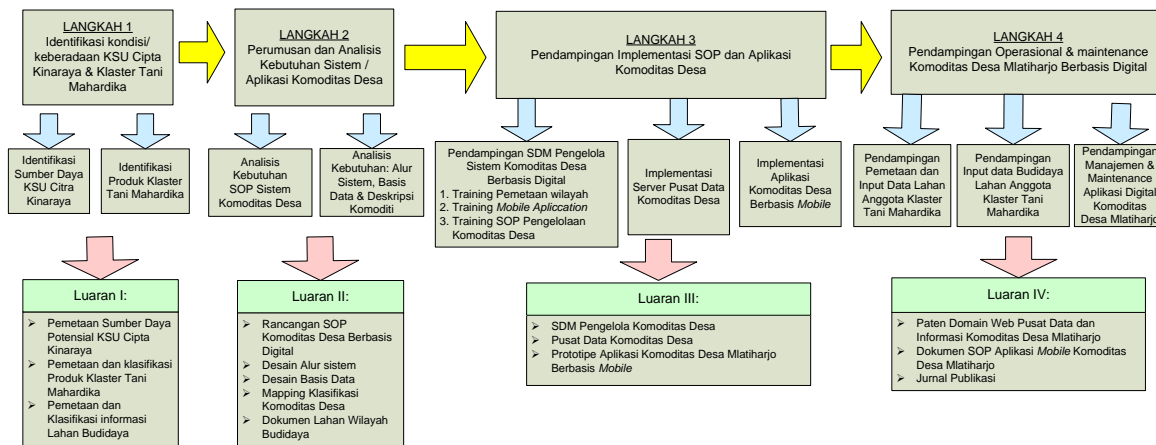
LANGKAH 1
Identifikasi kondisi/ keberadaan KSU Cipta Kinaraya & Klaster Tani Mahardika

LANGKAH 2
Perumusan dan Analisis Kebutuhan Sistem / Aplikasi Komoditas Desa

LANGKAH 3
Pendampingan Implementasi SOP dan Aplikasi Komoditas Desa

LANGKAH 4
Pendampingan Operasional & maintenance Komoditas Desa Mlatiharjo Berbasis Digital

Identifikasi Sumber Daya KSU Citra Kinaraya

Identifikasi Produk Klaster Tani Mahardika

Analisis Kebutuhan SOP Sistem Komoditas Desa

Analisis Kebutuhan: Alur Sistem, Basis Data & Deskripsi Komoditi

Pendampingan SDM Pengelola Sistem Komoditas Desa Berbasis Digital
1. Training Pemetaan wilayah
2. Training *Mobile Apliccation*
3. Training SOP Pengelolaan Komoditas Desa

Implementasi Server Pusat Data Komoditas Desa

Implementasi Aplikasi Komoditas Desa Berbasis *Mobile*

Pendampingan Pemetaan dan Input Data Lahan Anggota Klaster Tani Mahardika

Pendampingan Input data Budidaya Lahan Anggota Klaster Tani Mahardika

Pendampingan Manajemen & Maintenance Aplikasi Digital Komoditas Desa Mlatiharjo

Luaran I:
➢ Pemetaan Sumber Daya Potensial KSU Cipta Kinaraya
➢ Pemetaan dan klasifikasi Produk Klaster Tani Mahardika
➢ Pemetaan dan Klasifikasi informasi Lahan Budidaya

Luaran II:
➢ Rancangan SOP Komoditas Desa Berbasis Digital
➢ Desain Alur sistem
➢ Desain Basis Data
➢ Mapping Klasifikasi Komoditas Desa
➢ Dokumen Lahan Wilayah Budidaya

Luaran III:
➢ SDM Pengelola Komoditas Desa
➢ Pusat Data Komoditas Desa
➢ Prototipe Aplikasi Komoditas Desa Mlatiharjo Berbasis *Mobile*

Luaran IV:
➢ Paten Domain Web Pusat Data dan Informasi Komoditas Desa Mlatiharjo
➢ Dokumen SOP Aplikasi *Mobile* Komoditas Desa Mlatiharjo
➢ Jurnal Publikasi